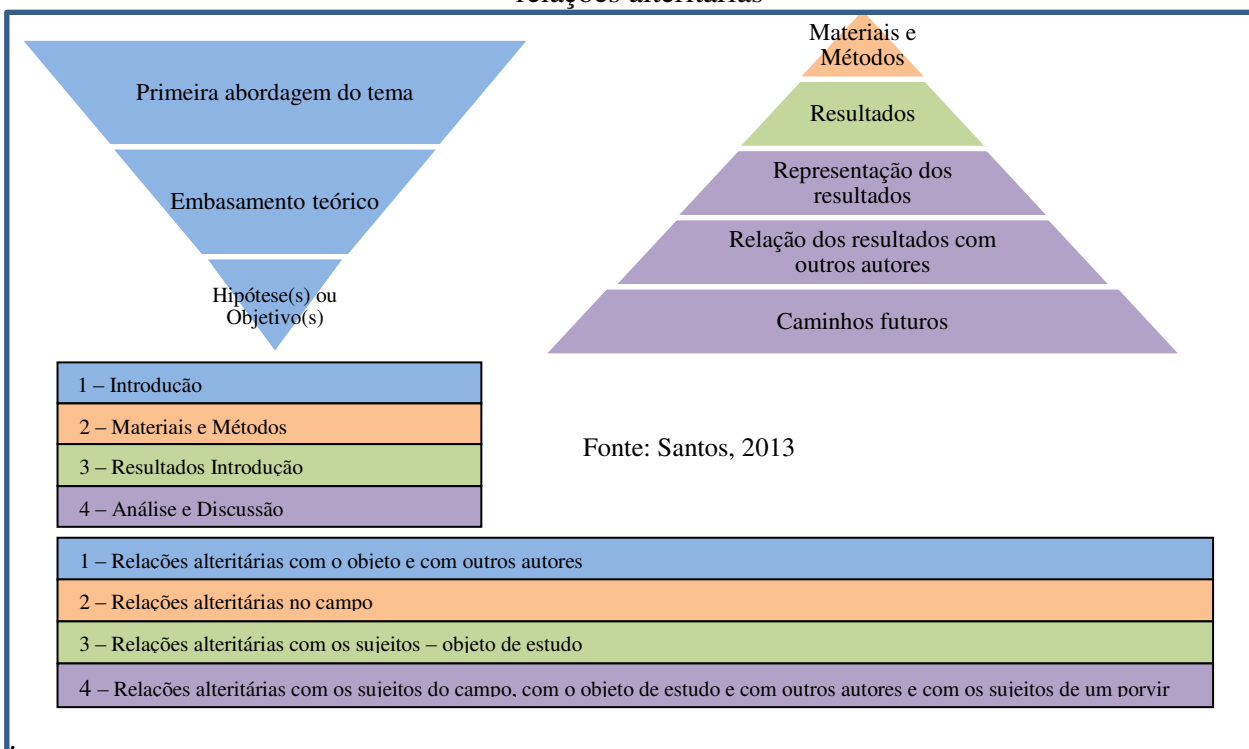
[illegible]

Primeira abordagem do tema

Embasamento teórico

Hipótese(s) ou Objetivo(s)

Materiais e Métodos

Resultados

Representação dos resultados

Relação dos resultados com outros autores

Caminhos futuros

1 – Introducão

2 – Materiais e Métodos

3 – Resultados Introdução

4 – Análise e Discussão

Fonte: Santos, 2013

1 – Relacões alteritárias com o objeto e com outros autores

2 – Relações alteritárias no campo

3 – Relações alteritárias com os sujeitos – objeto de estudo

4 – Relações alteritárias com os sujeitos do campo, com o objeto de estudo e com outros autores e com os sujeitos de um porvir